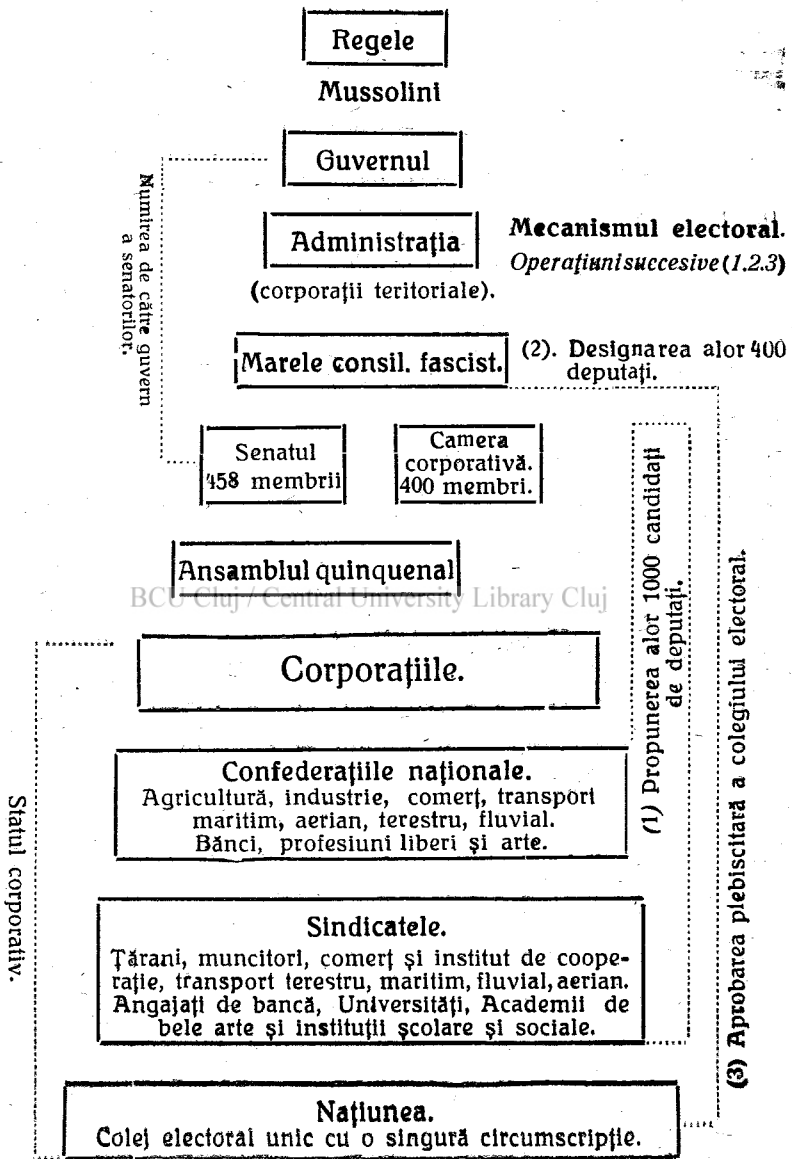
Regele

Mussolini

Guvernul

Numirea de către guvern a senatorilor.

Administrația
(corporații teritoriale).

Mecanismul electoral.
Operațiuni succesive (1.2.3)

Marele consil. fascist.

(2). Designarea alor 400 deputați.

Senatul
458 membrii

Camera corporativă.
400 membri.

(1) Propunerea alor 1000 candidați de deputați.

(3) Aprobarea plebiscitară a colegiului electoral.

Ansamblul quinquenal

BCU Cluj / Central University Library Cluj

Corporațiile.

Statul corporativ.

Confederațiile naționale.
Agricultură, industrie, comerț, transport maritim, aerian, terestru, fluvial.
Bănci, profesiuni liberi și arte.

Sindicatele.
Țărani, muncitori, comerț și institut de cooperație, transport terestru, maritim, fluvial, aerian.
Angajați de bancă, Universități, Academii de bele arte și instituții școlare și sociale.

Națiunea.
Colej electoral unic cu o singură circumscripție.